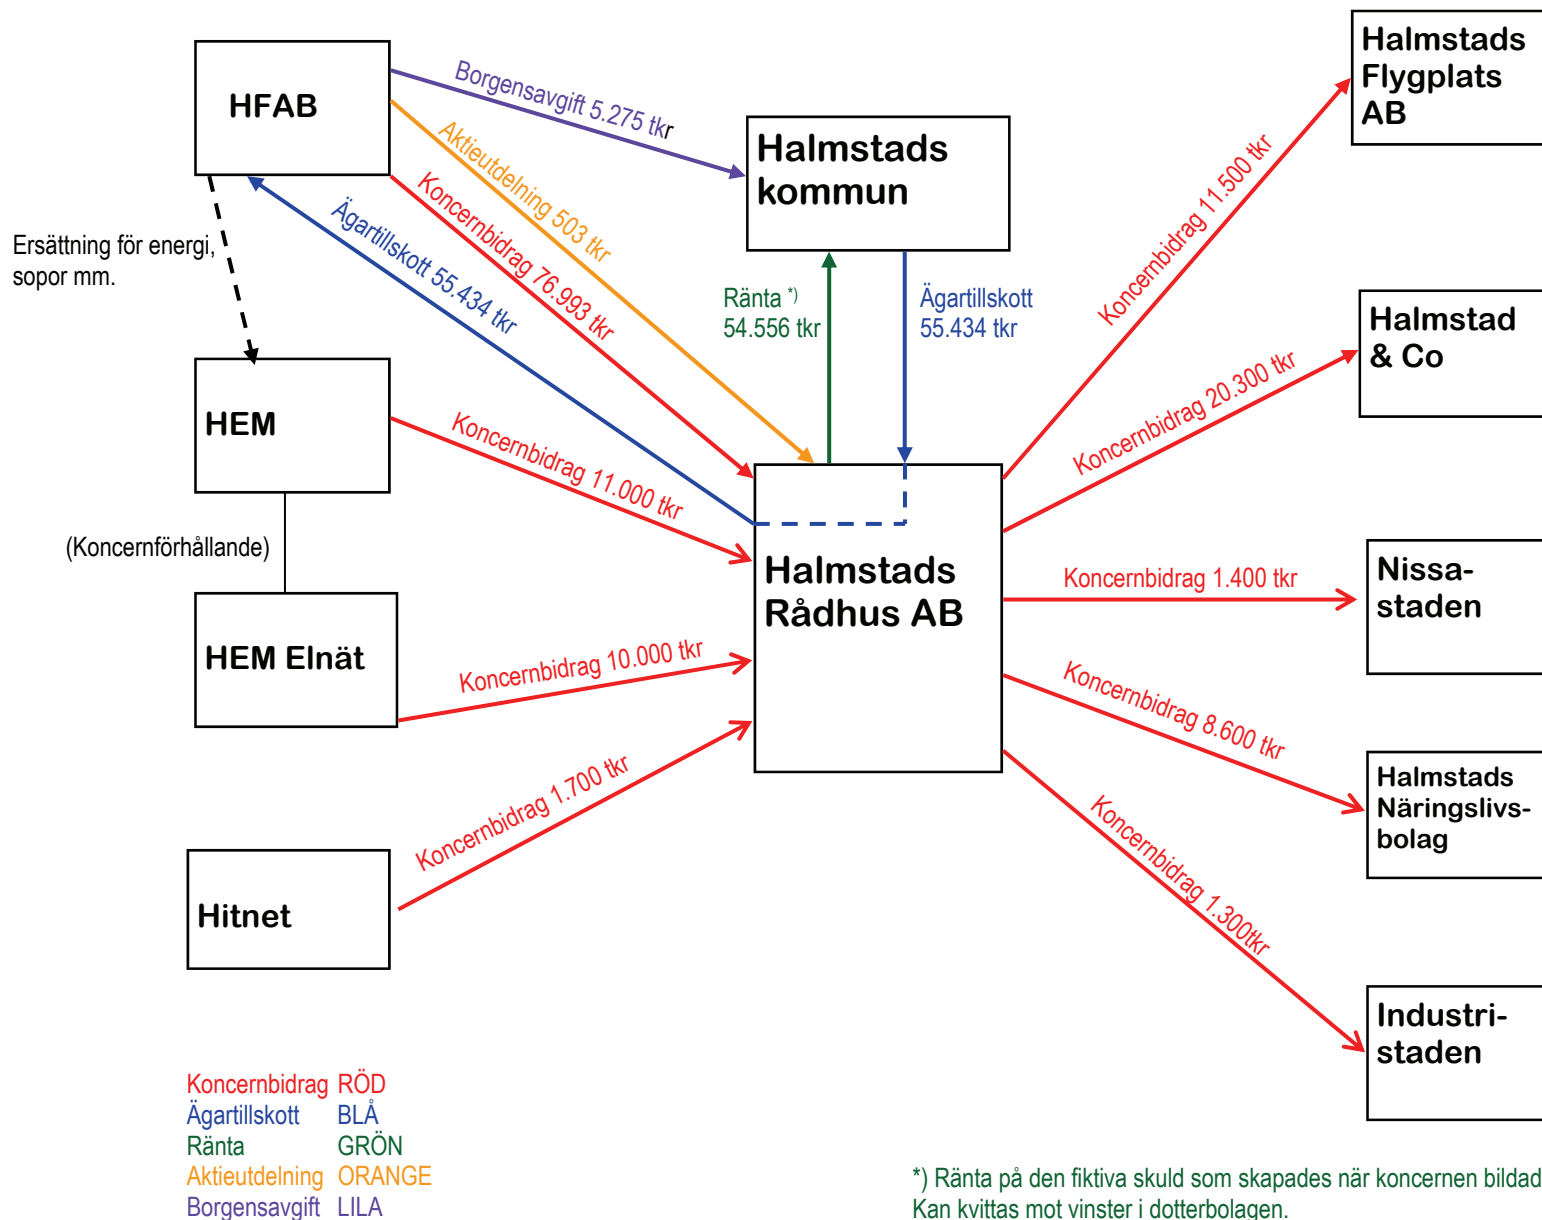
HFAB

Borgensavgift 5.275 tkr

Halmstads kommun

Halmstads Flygplats AB

Aktieutdelning 503 tkr

Koncernbidrag 76.993 tkr

Ägartillskott 55.434 tkr

Ersättning för energi, sopor mm.

Ränta *) 54.556 tkr

Ägartillskott 55.434 tkr

Koncernbidrag 11.500 tkr

Halmstad & Co

Koncernbidrag 20.300 tkr

HEM

Koncernbidrag 11.000 tkr

(Koncernförhållande)

Halmstads Rådhus AB

Koncernbidrag 1.400 tkr

Nissa-staden

HEM Elnät

Koncernbidrag 10.000 tkr

Koncernbidrag 8.600 tkr

Halmstads Näringslivs-bolag

Koncernbidrag 1.700 tkr

Koncernbidrag 1.300tkr

Hitnet

Industri-staden

Koncernbidrag RÖD
Ägartillskott BLÅ
Ränta GRÖN
Aktieutdelning ORANGE
Borgensavgift LILA

*) Ränta på den fiktiva skuld som skapades när koncernen bildad
Kan kvittas mot vinster i dotterbolagen.